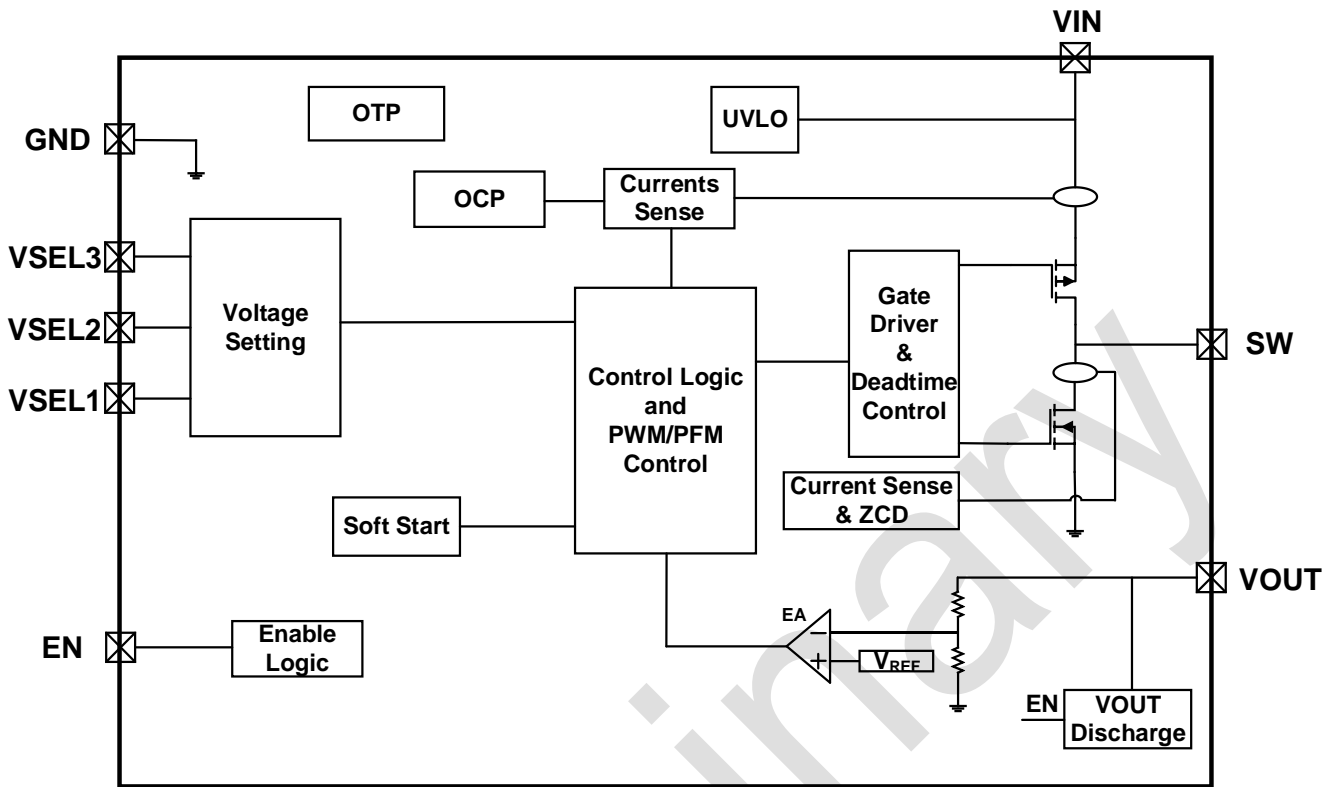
VIN

GND

OTP

UVLO

OCP

Currents Sense

VSEL3

VSEL2

VSEL1

Voltage Setting

Control Logic and PWM/PFM Control

Gate Driver & Deadtime Control

SW

Current Sense & ZCD

Soft Start

VOUT

EA

−

+

$V_{REF}$

EN

Enable Logic

$\overline{EN}$

VOUT Discharge

inary